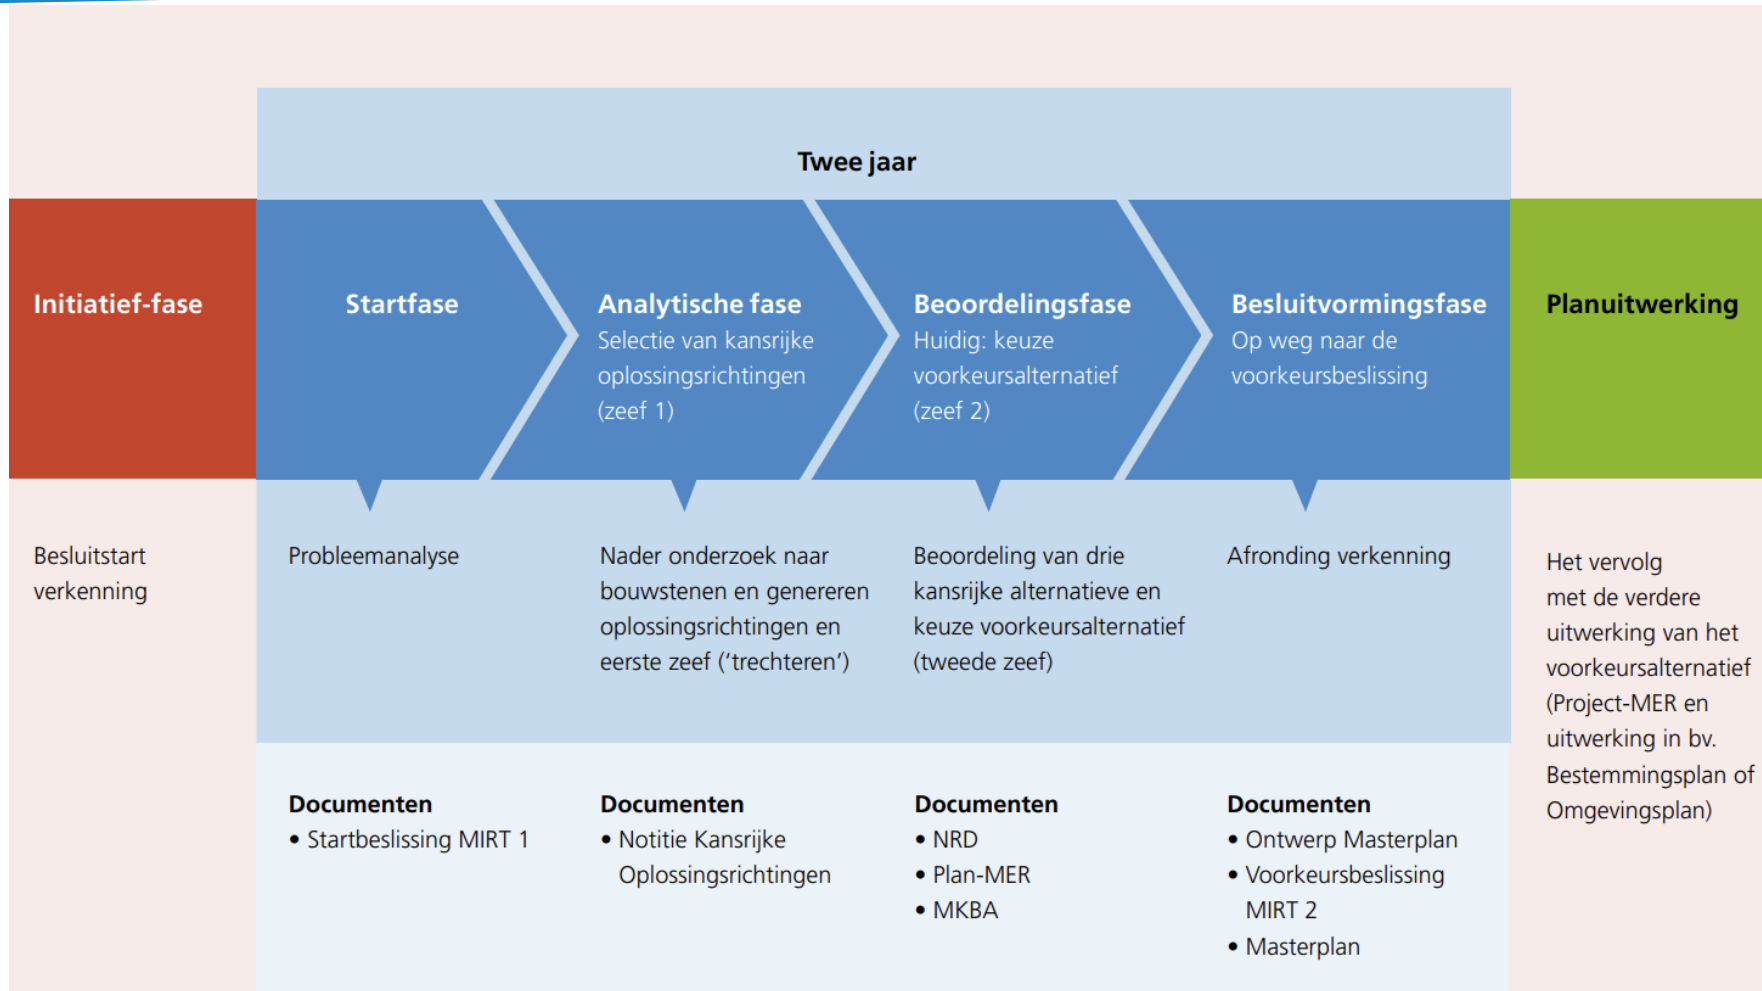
Twee jaar

Initiatief-fase

Startfase

Analytische fase
Selectie van kansrijke oplossingsrichtingen (zeef 1)

Beoordelingsfase
Huidig: keuze voorkeursalternatief (zeef 2)

Besluitvormingsfase
Op weg naar de voorkeursbeslissing

Planuitwerking

Besluitstart verkenning

Probleemanalyse

Nader onderzoek naar bouwstenen en genereren oplossingsrichtingen en eerste zeef ('trechteren')

Beoordeling van drie kansrijke alternatieve en keuze voorkeursalternatief (tweede zeef)

Afronding verkenning

Het vervolg met de verdere uitwerking van het voorkeursalternatief (Project-MER en uitwerking in bv. Bestemmingsplan of Omgevingsplan)

Documenten
• Startbeslissing MIRT 1

Documenten
• Notitie Kansrijke Oplossingsrichtingen

Documenten
• NRD
• Plan-MER
• MKBA

Documenten
• Ontwerp Masterplan
• Voorkeursbeslissing MIRT 2
• Masterplan